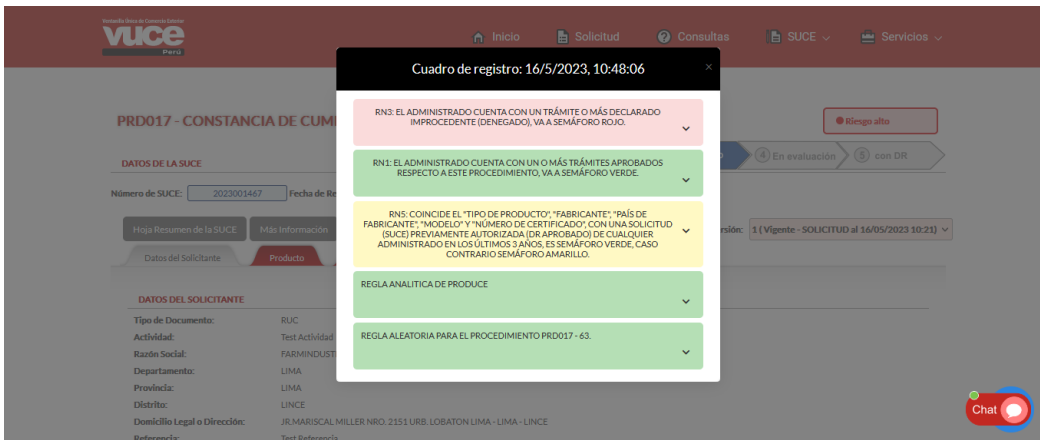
Ventanilla Única de Comercio Exterior
VUCE
Perú

Inicio
Solicitud
Consultas
SUCE
Servicios

PRD017 - CONSTANCIA DE CUM

Riesgo alto

DATOS DE LA SUCE

4 En evaluación
5 con DR

Número de SUCE: 2023001467
Fecha de Re

Hoja Resumen de la SUCE
Más Información

Versión: 1 ( Vigente - SOLICITUD al 16/05/2023 10:21)

Datos del Solicitante
Producto

DATOS DEL SOLICITANTE

Tipo de Documento: RUC
Actividad: Test Actividad
Razón Social: FARMINDUST
Departamento: LIMA
Provincia: LIMA
Distrito: LINCE
Domicilio Legal o Dirección: JR.MARISCAL MILLER NRO. 2151 URB. LOBATON LIMA - LIMA - LINCE
Referencia: Test Referencia

Cuadro de registro: 16/5/2023, 10:48:06

×

RN3: EL ADMINISTRADO CUENTA CON UN TRÁMITE O MÁS DECLARADO IMPROCEDENTE (DENEGADO), VA A SEMÁFORO ROJO.

RN1: EL ADMINISTRADO CUENTA CON UN O MÁS TRÁMITES APROBADOS RESPECTO A ESTE PROCEDIMIENTO, VA A SEMÁFORO VERDE.

RN5: COINCIDE EL "TIPO DE PRODUCTO", "FABRICANTE", "PAÍS DE FABRICANTE", "MODELO" Y "NÚMERO DE CERTIFICADO", CON UNA SOLICITUD (SUCE) PREVIAMENTE AUTORIZADA (DR APROBADO) DE CUALQUIER ADMINISTRADO EN LOS ÚLTIMOS 3 AÑOS, ES SEMÁFORO VERDE, CASO CONTRARIO SEMÁFORO AMARILLO.

REGLA ANALITICA DE PRODUCE

REGLA ALEATORIA PARA EL PROCEDIMIENTO PRD017 - 63.

Chat